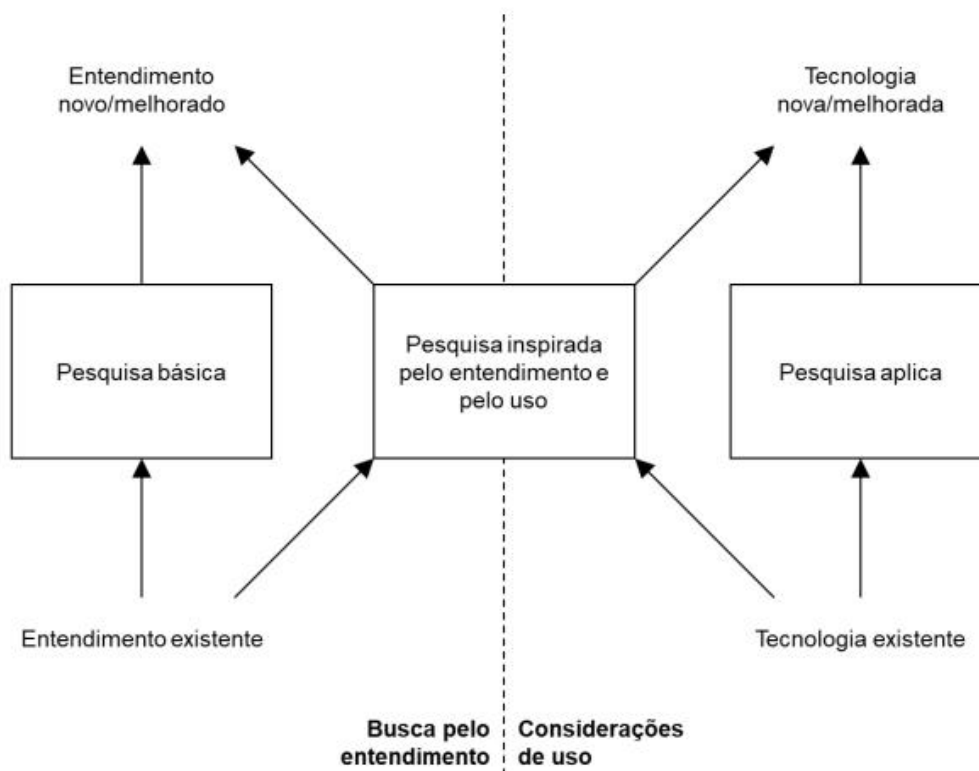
Entendimento novo/melhorado

Tecnologia nova/melhorada

Pesquisa básica

Pesquisa inspirada pelo entendimento e pelo uso

Pesquisa aplica

Entendimento existente

Tecnologia existente

**Busca pelo entendimento**

**Considerações de uso**